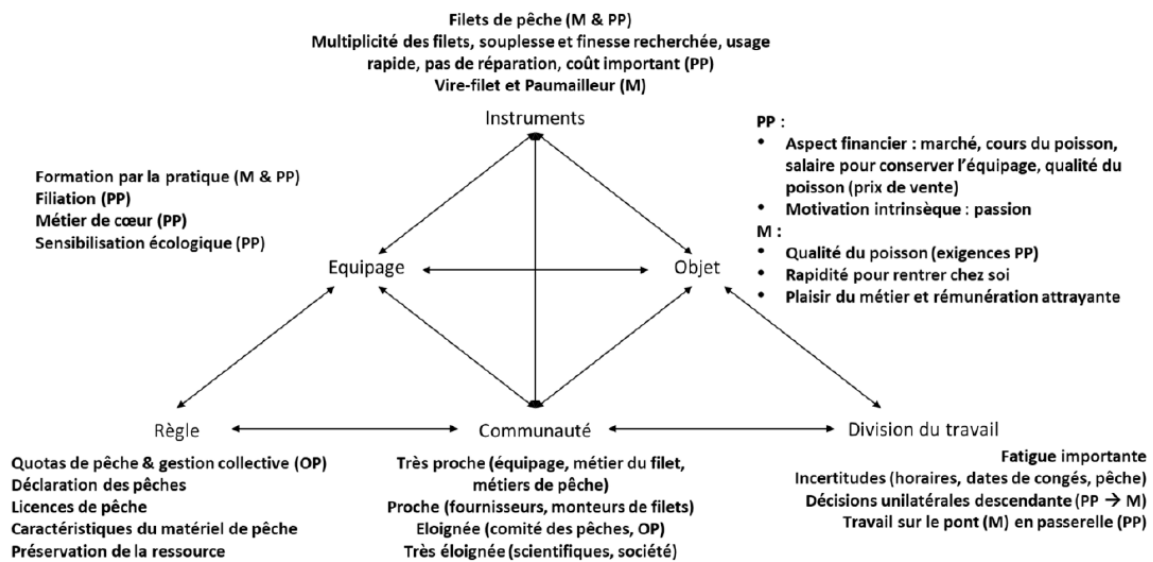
Filets de pêche (M & PP)
Multiplicité des filets, souplesse et finesse recherchée, usage rapide, pas de réparation, coût important (PP)
Vire-filet et Paumailleur (M)

Instruments

Formation par la pratique (M & PP)
Filiation (PP)
Métier de cœur (PP)
Sensibilisation écologique (PP)

PP :
• Aspect financier : marché, cours du poisson, salaire pour conserver l'équipage, qualité du poisson (prix de vente)
• Motivation intrinsèque : passion
M :
• Qualité du poisson (exigences PP)
• Rapidité pour rentrer chez soi
• Plaisir du métier et rémunération attrayante

Equipage

Objet

Règle

Communauté

Division du travail

Quotas de pêche & gestion collective (OP)
Déclaration des pêches
Licences de pêche
Caractéristiques du matériel de pêche
Préservation de la ressource

Très proche (équipage, métier du filet, métiers de pêche)
Proche (fournisseurs, monteurs de filets)
Eloignée (comité des pêches, OP)
Très éloignée (scientifiques, société)

Fatigue importante
Incertitudes (horaires, dates de congés, pêche)
Décisions unilatérales descendante (PP $\rightarrow$ M)
Travail sur le pont (M) en passerelle (PP)